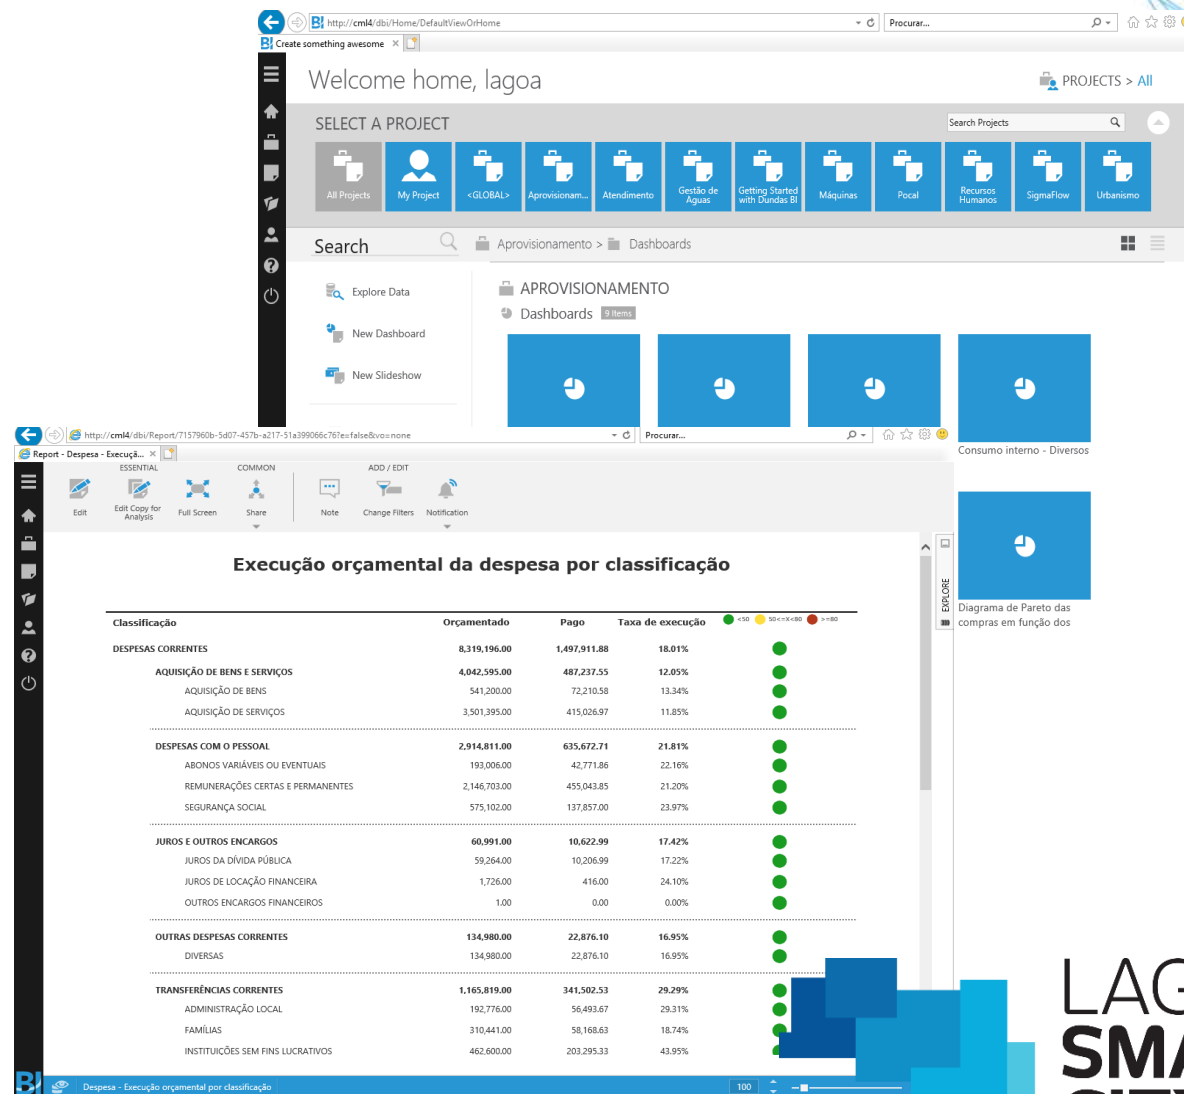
http://cml4/dbi/Home/DefaultViewOrHome
Procurar...
Create something awesome

Welcome home, lagoa
PROJECTS > All

SELECT A PROJECT
Search Projects

All Projects
My Project
<GLOBAL>
Aprovisionam...
Atendimento
Gestão de Aguas
Getting Started with Dundas BI
Máquinas
Pocal
Recursos Humanos
SigmaFlow
Urbanismo

Search
Aprovisionamento > Dashboards

Explore Data
New Dashboard
New Slideshow

APROVISIONAMENTO
Dashboards 9 Items

Consumo interno - Diversos
Diagrama de Pareto das compras em função dos

http://cml4/dbi/Report/7157960b-5d07-457b-a217-51a399066c76?e=false&vo=none
Procurar...
Report - Despesa - Execuçã...

ESSENTIAL
Edit
Edit Copy for Analysis
COMMON
Full Screen
Share
ADD / EDIT
Note
Change Filters
Notification

EXPLORE

Execução orçamental da despesa por classificação

| Classificação | Orçamentado | Pago | Taxa de execução |
|---|---|---|---|
| DESPESAS CORRENTES | 8,319,196.00 | 1,497,911.88 | 18.01% |
| AQUISIÇÃO DE BENS E SERVIÇOS | 4,042,595.00 | 487,237.55 | 12.05% |
| AQUISIÇÃO DE BENS | 541,200.00 | 72,210.58 | 13.34% |
| AQUISIÇÃO DE SERVIÇOS | 3,501,395.00 | 415,026.97 | 11.85% |
| DESPESAS COM O PESSOAL | 2,914,811.00 | 635,672.71 | 21.81% |
| ABONOS VARIÁVEIS OU EVENTUAIS | 193,006.00 | 42,771.86 | 22.16% |
| REMUNERAÇÕES CERTAS E PERMANENTES | 2,146,703.00 | 455,043.85 | 21.20% |
| SEGURANÇA SOCIAL | 575,102.00 | 137,857.00 | 23.97% |
| JUROS E OUTROS ENCARGOS | 60,991.00 | 10,622.99 | 17.42% |
| JUROS DA DÍVIDA PÚBLICA | 59,264.00 | 10,206.99 | 17.22% |
| JUROS DE LOCAÇÃO FINANCEIRA | 1,726.00 | 416.00 | 24.10% |
| OUTROS ENCARGOS FINANCEIROS | 1.00 | 0.00 | 0.00% |
| OUTRAS DESPESAS CORRENTES | 134,980.00 | 22,876.10 | 16.95% |
| DIVERSAS | 134,980.00 | 22,876.10 | 16.95% |
| TRANSFERÊNCIAS CORRENTES | 1,165,819.00 | 341,502.53 | 29.29% |
| ADMINISTRAÇÃO LOCAL | 192,776.00 | 56,493.67 | 29.31% |
| FAMÍLIAS | 310,441.00 | 58,168.63 | 18.74% |
| INSTITUIÇÕES SEM FINS LUCRATIVOS | 462,600.00 | 203,295.33 | 43.95% |

<50 50<=X<80 >=80

Despesa - Execução orçamental por classificação
100

LAG
SMA